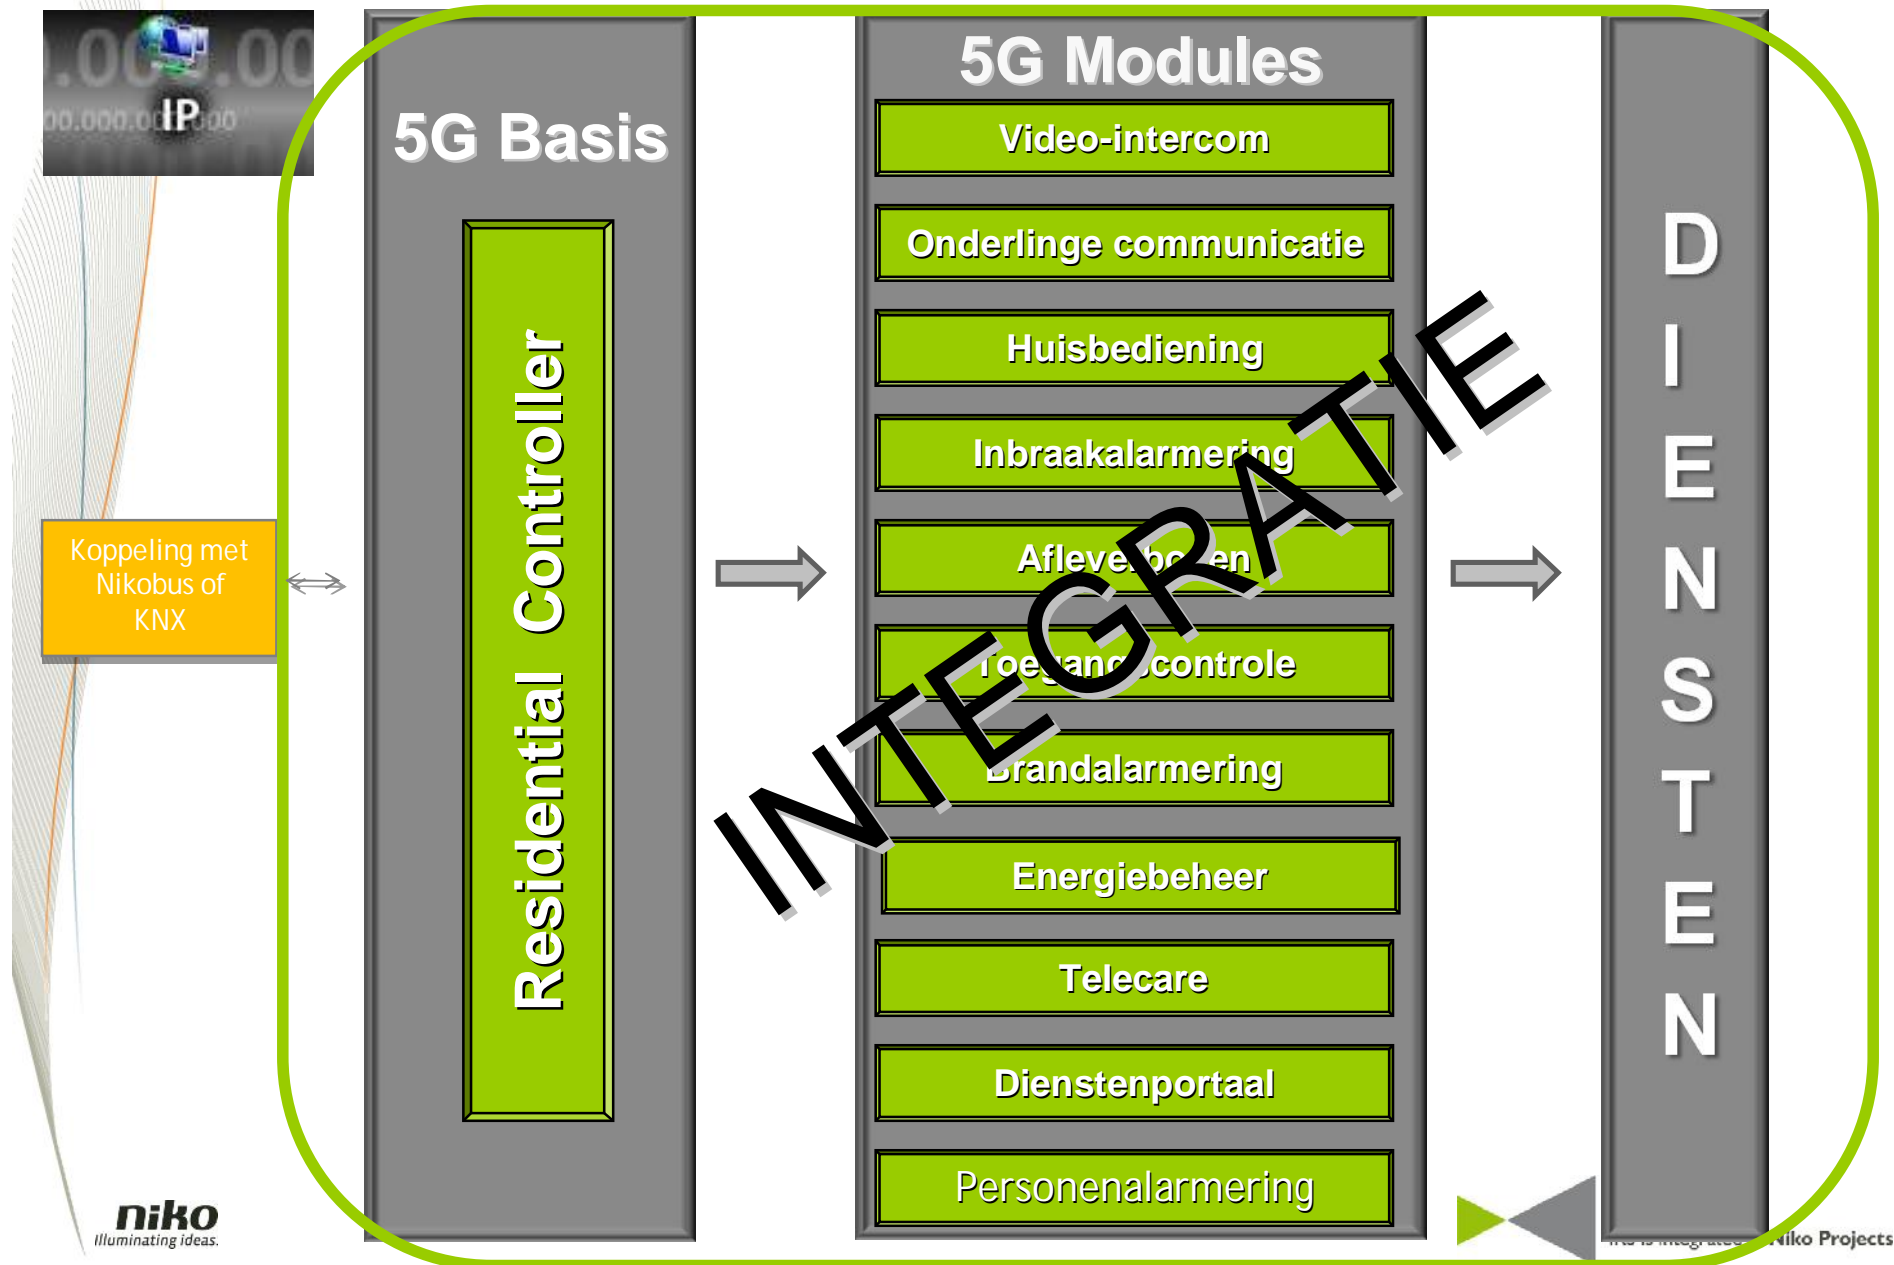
IP

Koppeling met Nikobus of KNX

5G Basis

Residential Controller

5G Modules

Video-intercom

Onderlinge communicatie

Huisbediening

Inbraakalarmering

Afleve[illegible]en

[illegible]oeg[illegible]ang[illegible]controle

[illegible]randalarmering

Energiebeheer

Telecare

Dienstenportaal

Personenalarmering

INTEGRATIE

D I E N S T E N

niko
Illuminating ideas.

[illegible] Niko Projects